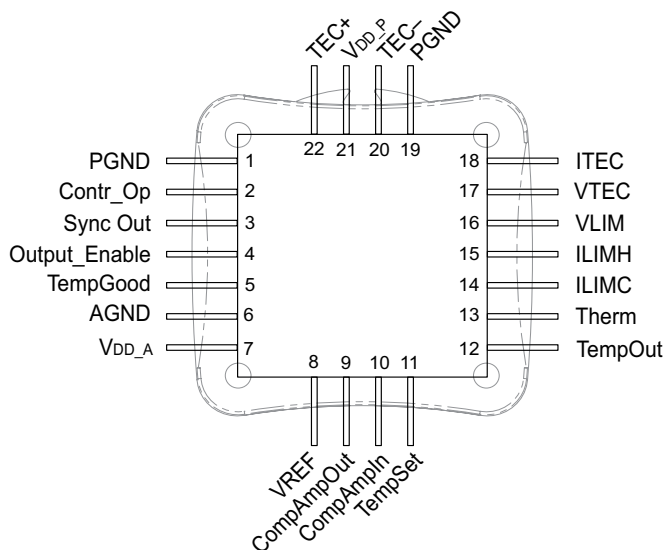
TEC+
$V_{DD\_P}$
TEC–
PGND
22 21 20 19
PGND 1
Contr_Op 2
Sync Out 3
Output_Enable 4
TempGood 5
AGND 6
$V_{DD\_A}$ 7
18 ITEC
17 VTEC
16 VLIM
15 ILIMH
14 ILIMC
13 Therm
12 TempOut
8 9 10 11
VREF
CompAmpOut
CompAmpIn
TempSet